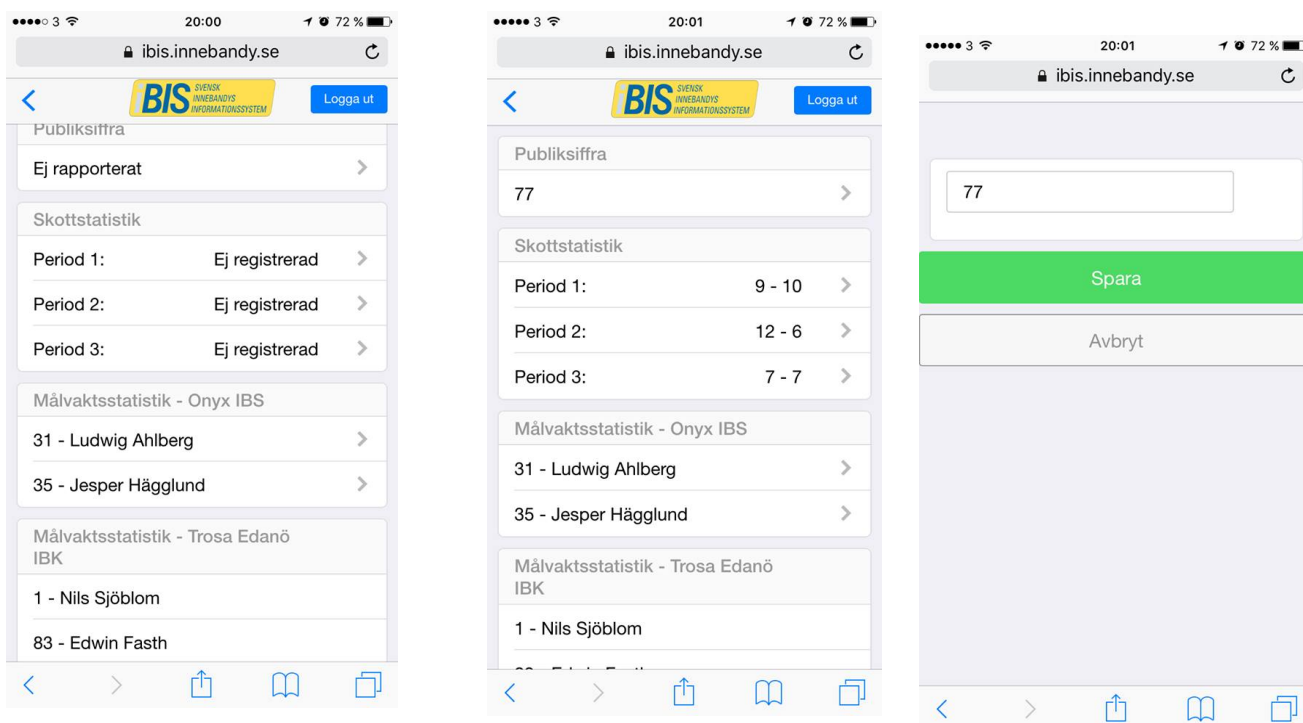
3 20:00 72 %
ibis.innebandy.se

BIS SVENSK INNEBANDYS INFORMATIONSSYSTEM
Logga ut

Publiksiffra
Ej rapporterat

Skottstatistik
Period 1: Ej registrerad
Period 2: Ej registrerad
Period 3: Ej registrerad

Målvaktsstatistik - Onyx IBS
31 - Ludwig Ahlberg
35 - Jesper Hägglund

Målvaktsstatistik - Trosa Edanö IBK
1 - Nils Sjöblom
83 - Edwin Fasth

3 20:01 72 %
ibis.innebandy.se

BIS SVENSK INNEBANDYS INFORMATIONSSYSTEM
Logga ut

Publiksiffra
77

Skottstatistik
Period 1: 9 - 10
Period 2: 12 - 6
Period 3: 7 - 7

Målvaktsstatistik - Onyx IBS
31 - Ludwig Ahlberg
35 - Jesper Hägglund

Målvaktsstatistik - Trosa Edanö IBK
1 - Nils Sjöblom
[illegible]

3 20:01 72 %
ibis.innebandy.se

77
Spara
Avbryt